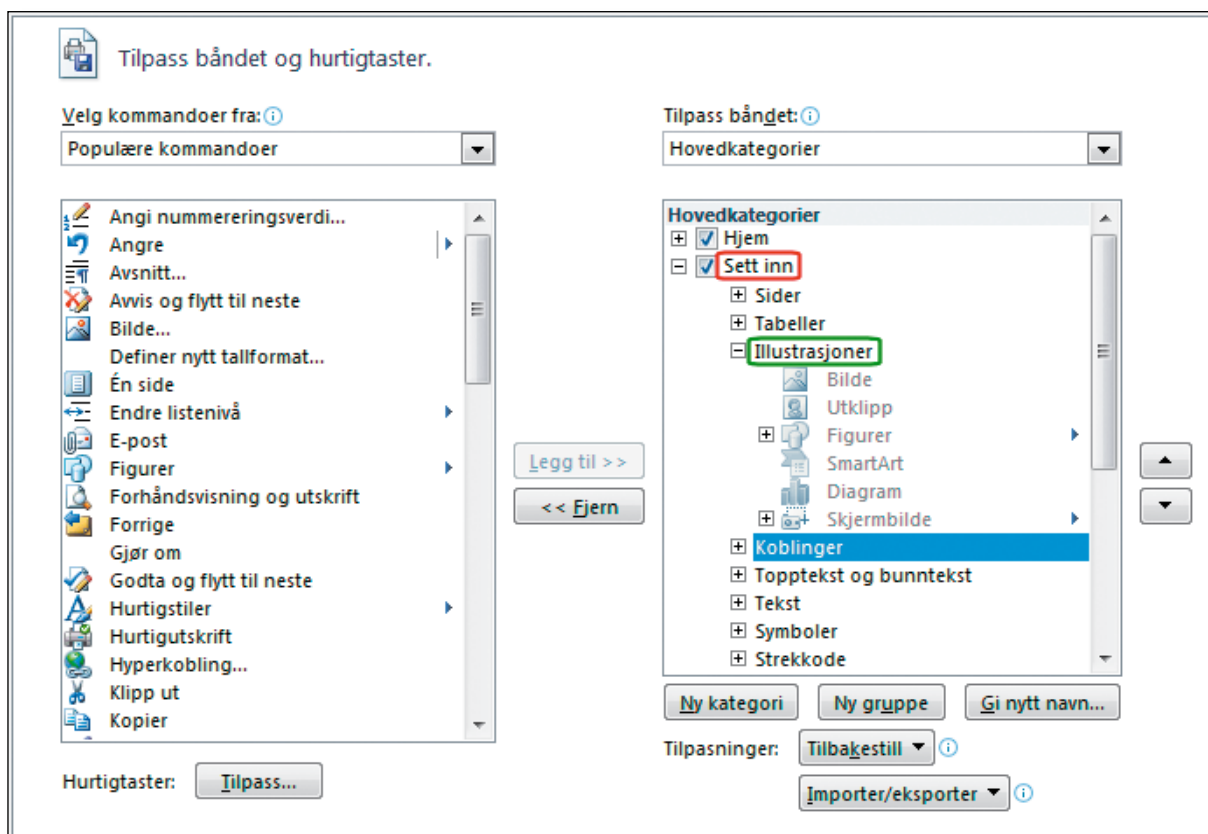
Tilpass båndet og hurtigtaster.

Velg kommandoer fra:

Populære kommandoer

Angi nummereringsverdi...
Angre
Avsnitt...
Avvis og flytt til neste
Bilde...
Definer nytt tallformat...
Én side
Endre listenivå
E-post
Figurer
Forhåndsvisning og utskrift
Forrige
Gjør om
Godta og flytt til neste
Hurtigstiler
Hurtigutskrift
Hyperkobling...
Klipp ut
Kopier

Hurtigtaster: Tilpass...

Legg til >>
<< Fjern

Tilpass båndet:

Hovedkategorier

Hovedkategorier
Hjem
Sett inn
Sider
Tabeller
Illustrasjoner
Bilde
Utklipp
Figurer
SmartArt
Diagram
Skjermbilde
Koblinger
Topptekst og bunntekst
Tekst
Symboler
Strekkode

Ny kategori
Ny gruppe
Gi nytt navn...

Tilpasninger: Tilbakestill
Importer/eksporter